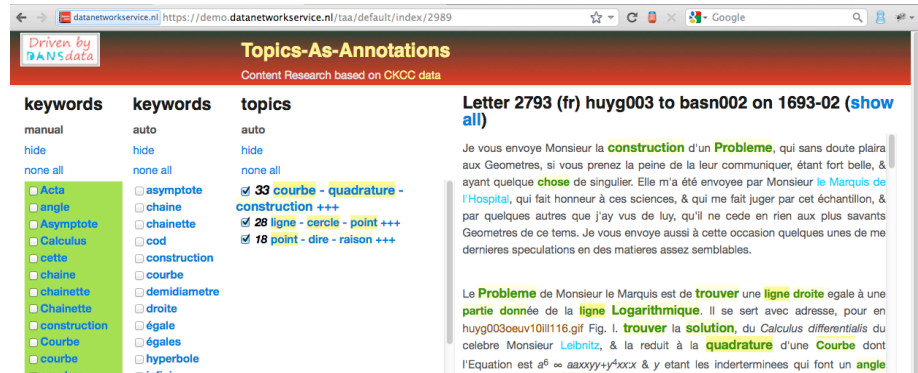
datanetworkservice.nl https://demo.datanetworkservice.nl/taa/default/index/2989

Google

Driven by DANSdata

Topics-As-Annotations

Content Research based on CKCC data

keywords
manual
hide
none all
Acta
angle
Asymptote
Calculus
cette
chaine
chainette
Chainette
construction
Courbe
courbe

keywords
auto
hide
none all
asymptote
chaine
chainette
cod
construction
courbe
demidiametre
droite
égale
égales
hyperbole

topics
auto
hide
none all
33 courbe - quadrature - construction +++
28 ligne - cercle - point +++
18 point - dire - raison +++

Letter 2793 (fr) huyg003 to basn002 on 1693-02 (show all)

Je vous envoye Monsieur la construction d'un Probleme, qui sans doute plaira aux Geometres, si vous prenez la peine de la leur communiquer, étant fort belle, & ayant quelque chose de singulier. Elle m'a été envoyee par Monsieur le Marquis de l'Hospital, qui fait honneur à ces sciences, & qui me fait juger par cet échantillon, & par quelques autres que j'ay vus de luy, qu'il ne cede en rien aux plus savants Geometres de ce tems. Je vous envoye aussi à cette occasion quelques unes de me dernieres speculations en des matieres assez semblables.

Le Probleme de Monsieur le Marquis est de trouver une ligne droite egale à une partie donnée de la ligne Logarithmique. Il se sert avec adresse, pour en huyg003oeuv10ill116.gif Fig. I. trouver la solution, du Calculus differentialis du celebre Monsieur Leibnitz, & la reduit à la quadrature d'une Courbe dont l'Equation est $a^6 \infty aaxxyy+y^4xx{:}x$ & $y$ etant les inderterminees qui font un angle